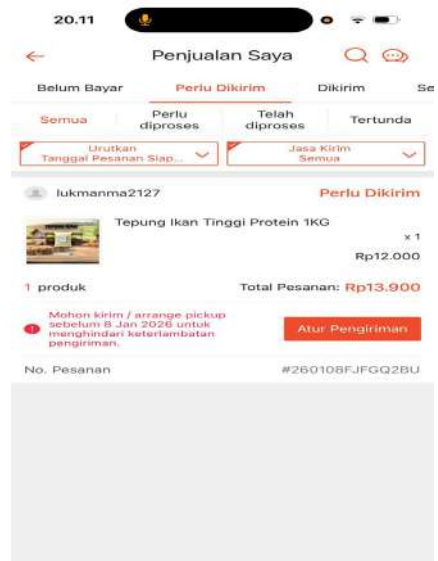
20.11

Penjualan Saya

Belum Bayar
Perlu Dikirim
Dikirim
Se

Semua
Perlu diproses
Telah diproses
Tertunda

Urutkan
Tanggal Pesanan Siap...

Jasa Kirim
Semua

lukmanma2127
Perlu Dikirim

Tepung Ikan Tinggi Protein 1KG
x 1
Rp12.000

1 produk
Total Pesanan: Rp13.900

Mohon kirim / arrange pickup sebelum 8 Jan 2026 untuk menghindari keterlambatan pengiriman.

Atur Pengiriman

No. Pesanan
#260108FJFGQ2BU